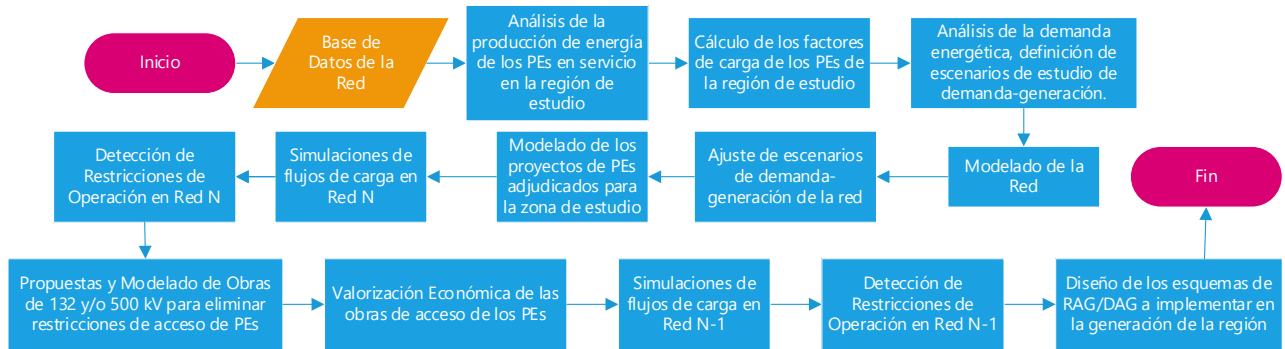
Inicio

Base de Datos de la Red

Análisis de la producción de energía de los PEs en servicio en la región de estudio

Cálculo de los factores de carga de los PEs de la región de estudio

Análisis de la demanda energética, definición de escenarios de estudio de demanda-generación.

Modelado de la Red

Ajuste de escenarios de demanda-generación de la red

Modelado de los proyectos de PEs adjudicados para la zona de estudio

Simulaciones de flujos de carga en Red N

Detección de Restricciones de Operación en Red N

Propuestas y Modelado de Obras de 132 y/o 500 kV para eliminar restricciones de acceso de PEs

Valorización Económica de las obras de acceso de los PEs

Simulaciones de flujos de carga en Red N-1

Detección de Restricciones de Operación en Red N-1

Diseño de los esquemas de RAG/DAG a implementar en la generación de la región

Fin